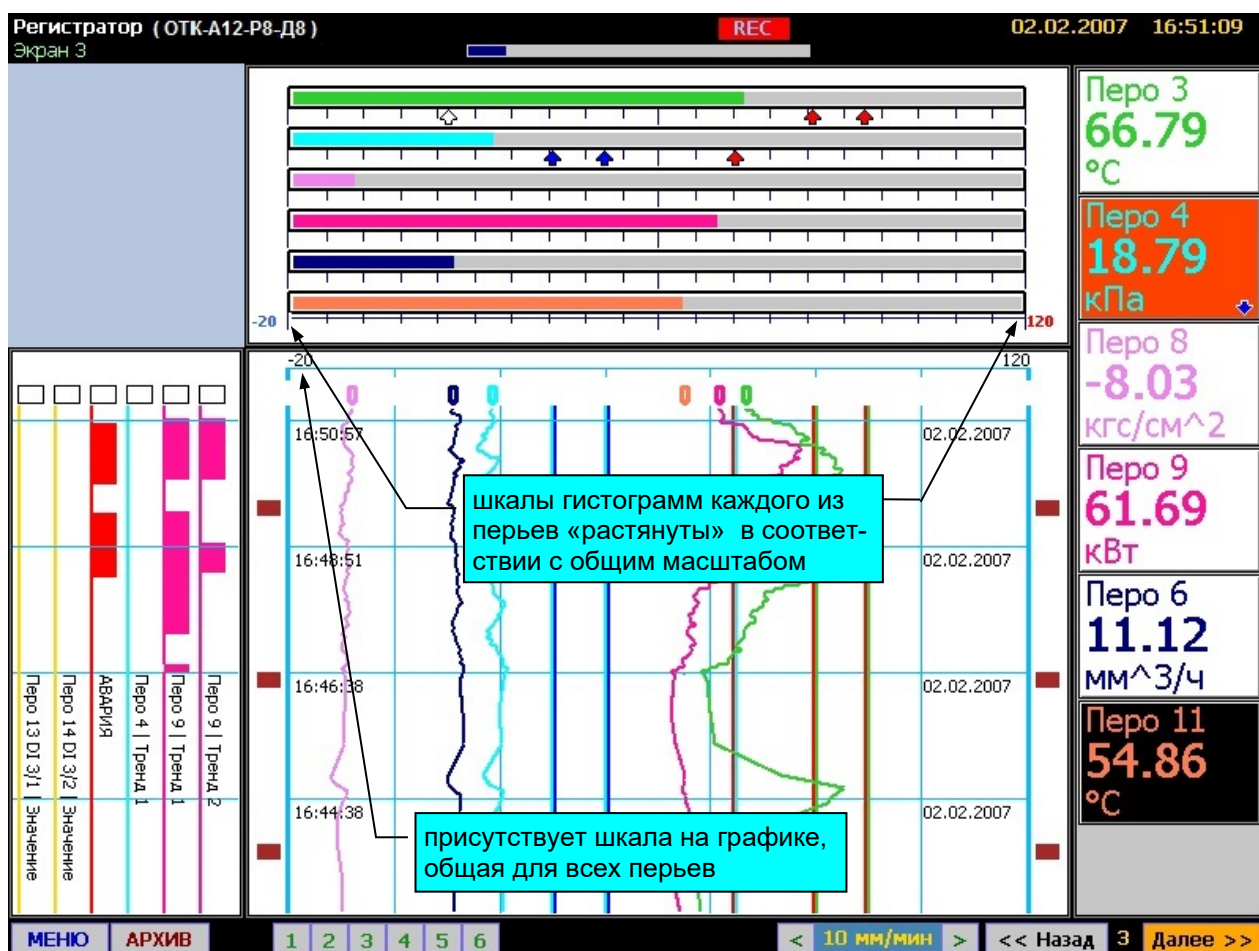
Регистратор ( ОТК-А12-Р8-Д8 )
Экран 3
REC
02.02.2007 16:51:09

-20
120

Перо 3
66.79
°C

Перо 4
18.79
кПа

Перо 8
-8.03
кгс/см^2

Перо 9
61.69
кВт

Перо 6
11.12
мм^3/ч

Перо 11
54.86
°C

-20
120

16:50:57
02.02.2007
16:48:51
02.02.2007
16:46:38
02.02.2007
16:44:38
02.02.2007

Перо 13 DI 3/1 | Значение
Перо 14 DI 3/2 | Значение
АВАРИЯ
Перо 4 | Тренд 1
Перо 9 | Тренд 1
Перо 9 | Тренд 2

шкалы гистограмм каждого из перьев «растянуты» в соответствии с общим масштабом

присутствует шкала на графике, общая для всех перьев

МЕНЮ
АРХИВ
1 2 3 4 5 6
< 10 мм/мин >
<< Назад 3 Далее >>